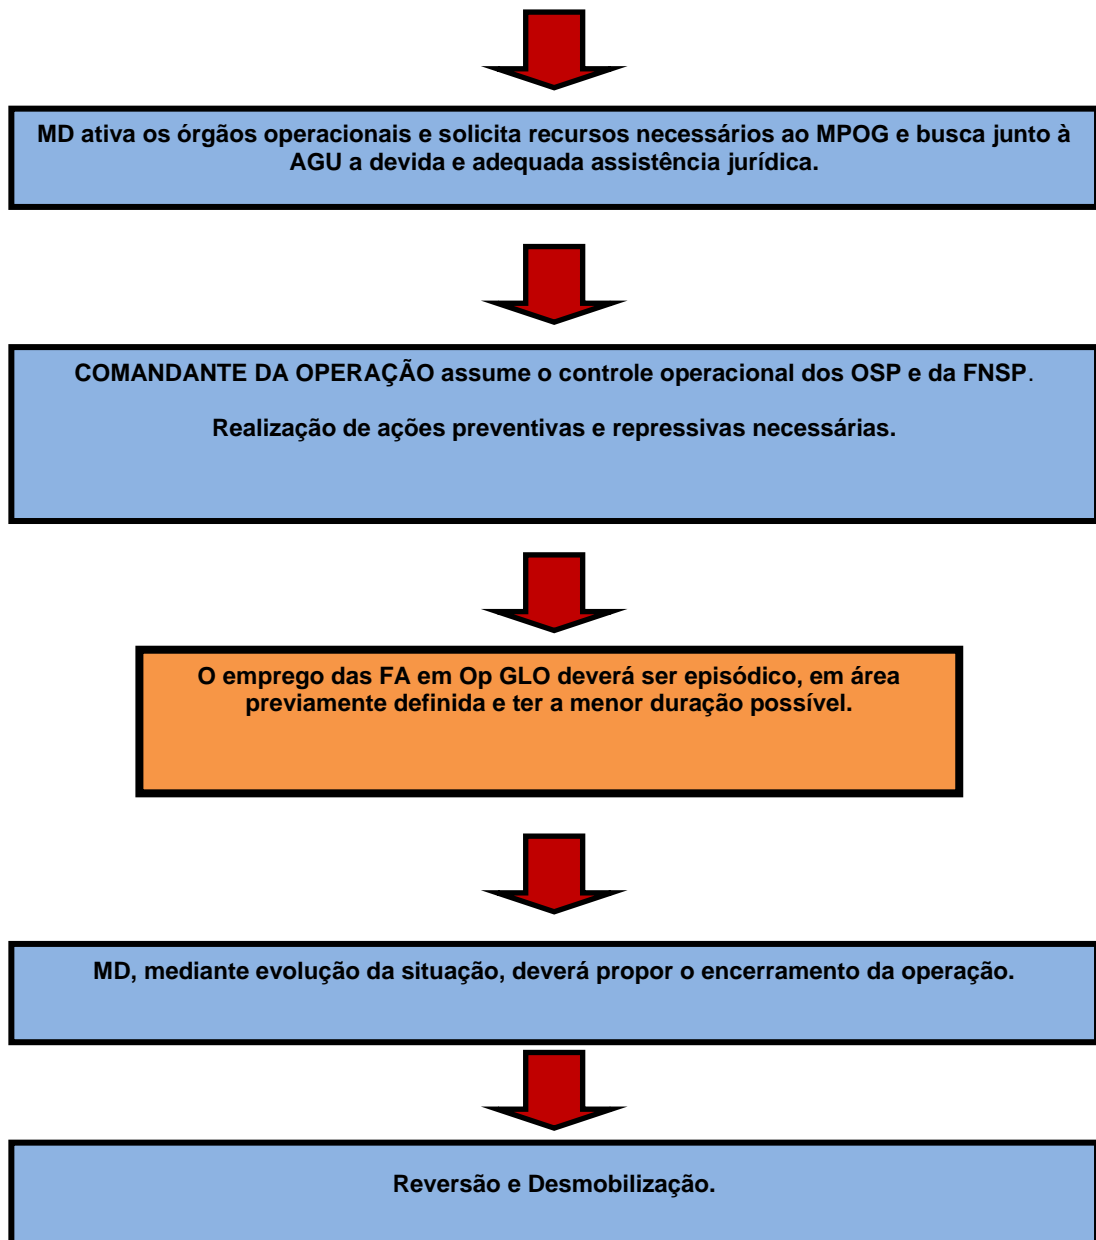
MD ativa os órgãos operacionais e solicita recursos necessários ao MPOG e busca junto à AGU a devida e adequada assistência jurídica.

COMANDANTE DA OPERAÇÃO assume o controle operacional dos OSP e da FNSP.

Realização de ações preventivas e repressivas necessárias.

O emprego das FA em Op GLO deverá ser episódico, em área previamente definida e ter a menor duração possível.

MD, mediante evolução da situação, deverá propor o encerramento da operação.

Reversão e Desmobilização.